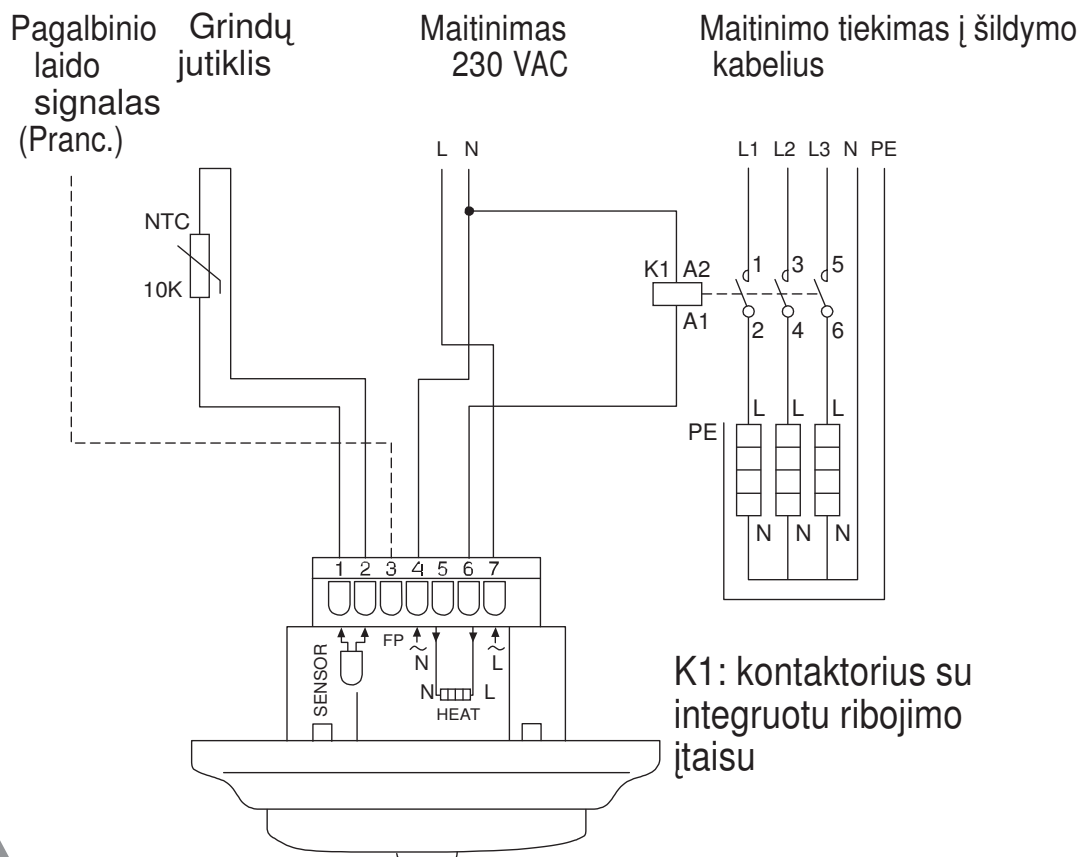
Pagalbinio laido signalas (Pranc.)

Grindų jutiklis

Maitinimas 230 VAC

Maitinimo tiekimas į šildymo kabelius

L N

L1 L2 L3 N PE

NTC

10K

K1 A2

A1

1 3 5

2 4 6

L L L

PE

N N N

1 2 3 4 5 6 7

SENSOR

FP

$\tilde{N}$

$\tilde{L}$

N L

HEAT

K1: kontaktorius su integruotu ribojimo įtaisu